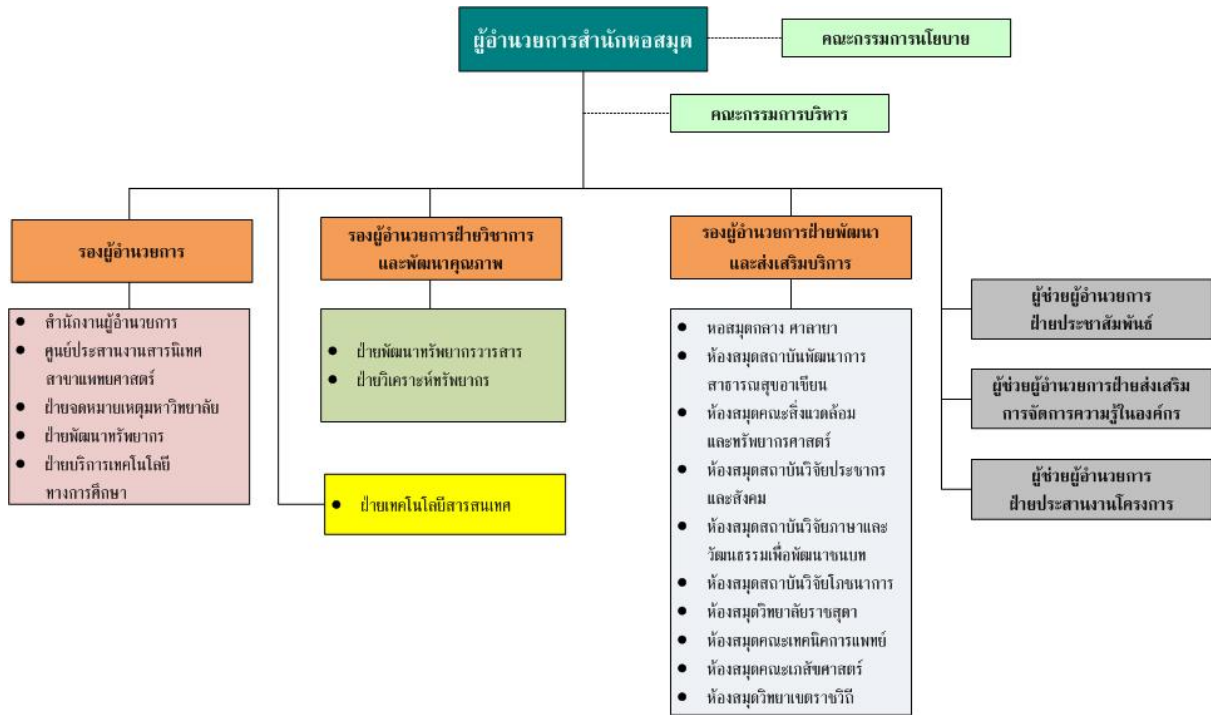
ผู้อำนวยการสำนักหอสมุด

คณะกรรมการนโยบาย

คณะกรรมการบริหาร

รองผู้อำนวยการ

- สำนักงานผู้อำนวยการ
- ศูนย์ประสานงานสารนิเทศ สาขาแพทยศาสตร์
- ฝ่ายจดหมายเหตุมหาวิทยาลัย
- ฝ่ายพัฒนาทรัพยากร
- ฝ่ายบริการเทคโนโลยีทางการศึกษา

รองผู้อำนวยการฝ่ายวิชาการและพัฒนาคุณภาพ

- ฝ่ายพัฒนาทรัพยากรวารสาร
- ฝ่ายวิเคราะห์ทรัพยากร

- ฝ่ายเทคโนโลยีสารสนเทศ

รองผู้อำนวยการฝ่ายพัฒนาและส่งเสริมบริการ

- หอสมุดกลาง ศาลายา
- ห้องสมุดสถาบันพัฒนาการสาธารณสุขอาเซียน
- ห้องสมุดคณะสิ่งแวดล้อมและทรัพยากรศาสตร์
- ห้องสมุดสถาบันวิจัยประชากรและสังคม
- ห้องสมุดสถาบันวิจัยภาษาและวัฒนธรรมเพื่อพัฒนาชนบท
- ห้องสมุดสถาบันวิจัยโภชนาการ
- ห้องสมุดวิทยาลัยราชสุดา
- ห้องสมุดคณะเทคนิคการแพทย์
- ห้องสมุดคณะเภสัชศาสตร์
- ห้องสมุดวิทยาเขตราชวิถี

ผู้ช่วยผู้อำนวยการฝ่ายประชาสัมพันธ์

ผู้ช่วยผู้อำนวยการฝ่ายส่งเสริมการจัดการความรู้ในองค์กร

ผู้ช่วยผู้อำนวยการฝ่ายประสานงานโครงการ